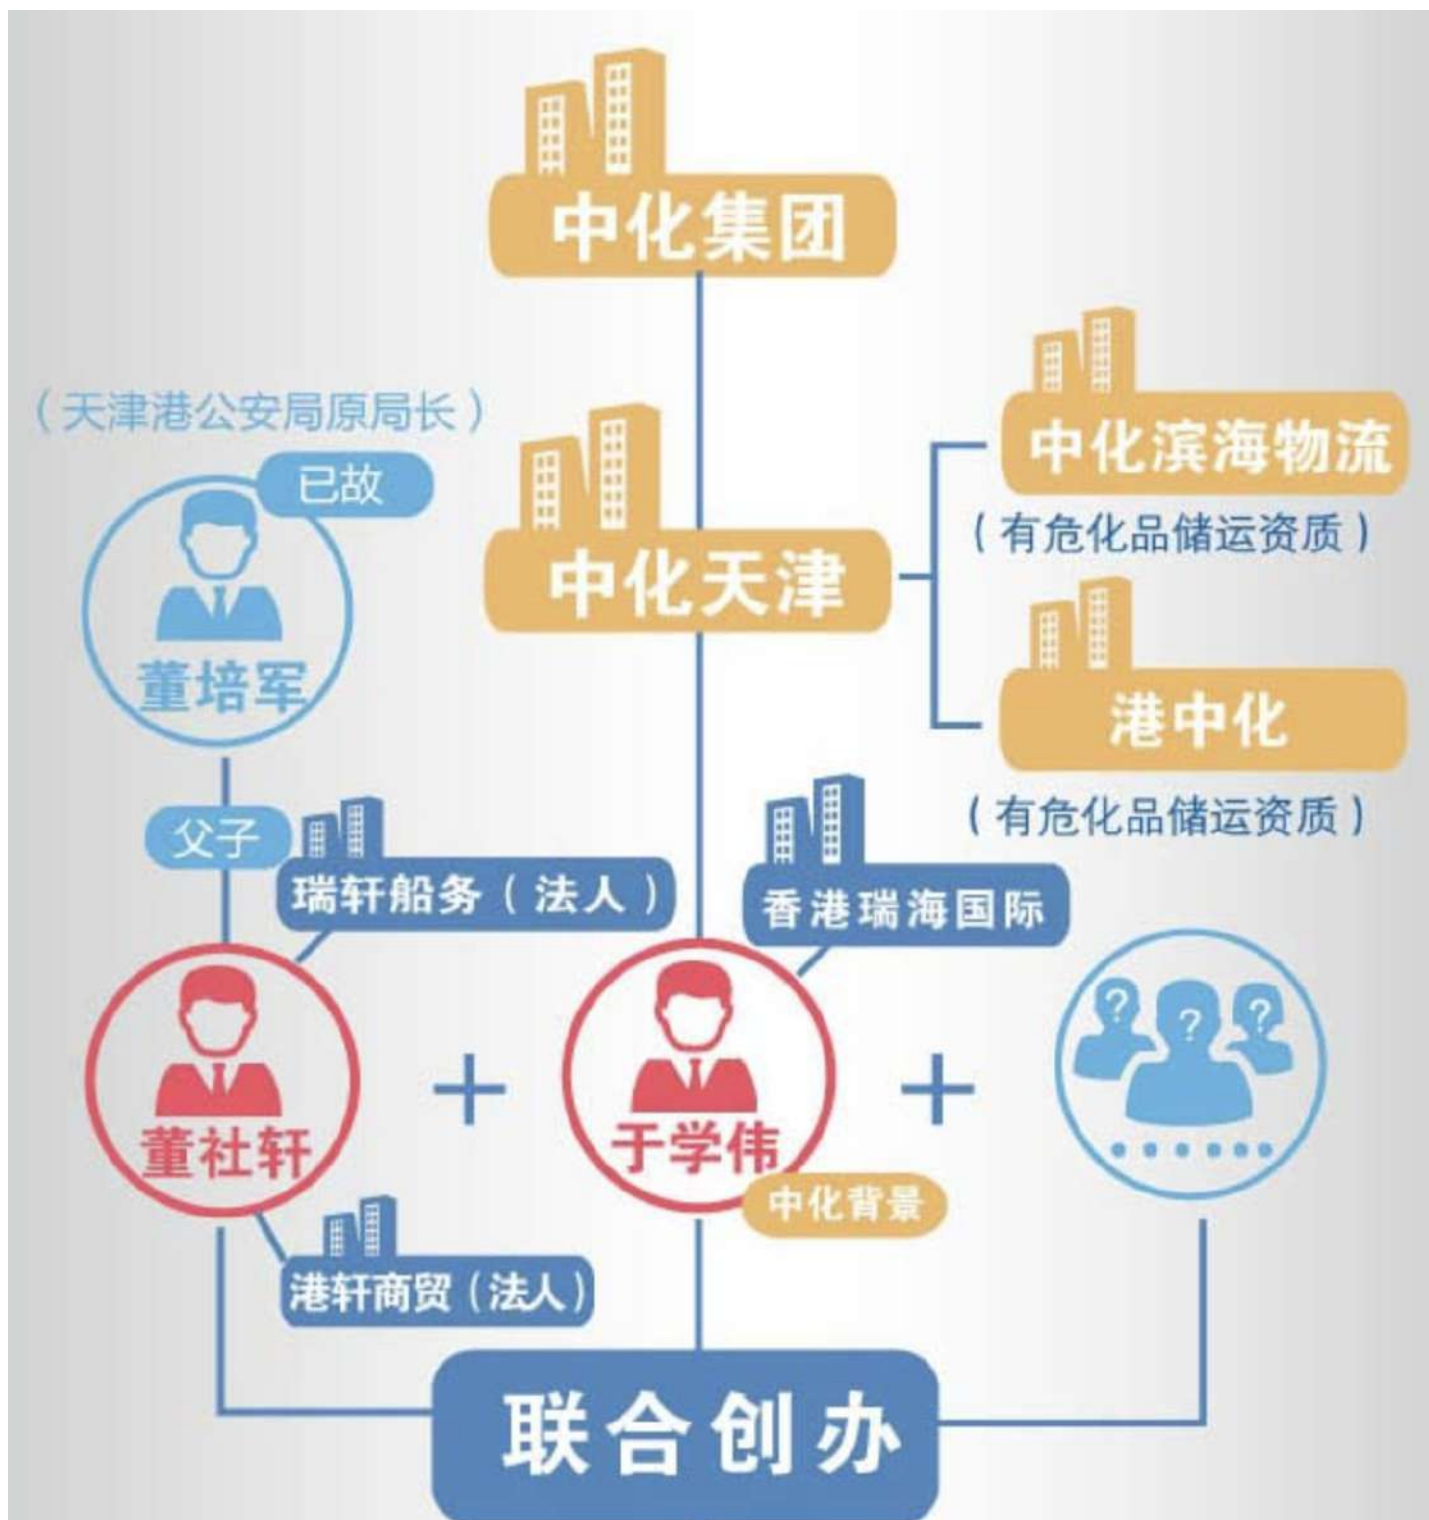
中化集团

（天津港公安局原局长）

已故

董培军

中化天津

中化滨海物流

（有危化品储运资质）

港中化

（有危化品储运资质）

父子

瑞轩船务（法人）

香港瑞海国际

董社轩

+

于学伟

+

?

?

?

……

中化背景

港轩商贸（法人）

联合创办